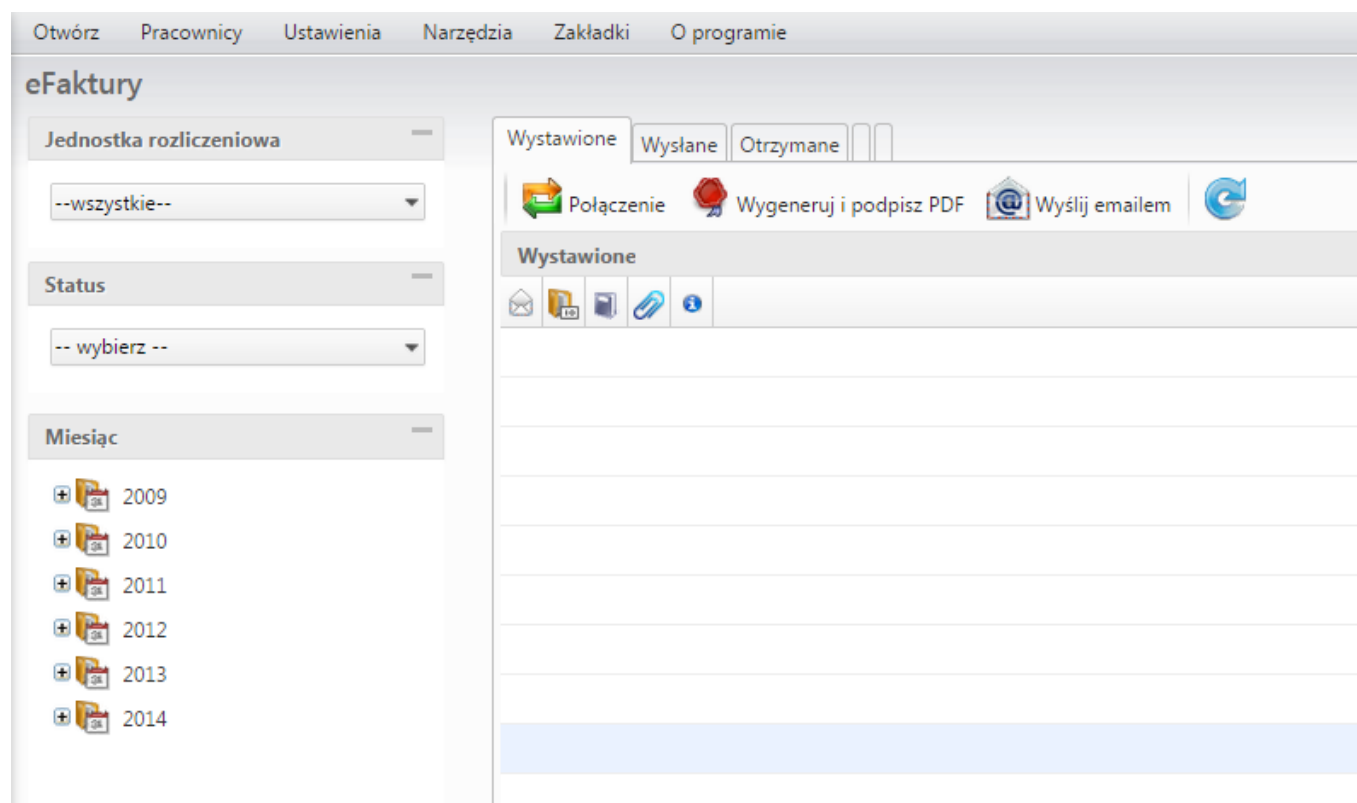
Otwórz Pracownicy Ustawienia Narzędzia Zakładki O programie

eFaktury

Jednostka rozliczeniowa

--wszystkie--

Status

-- wybierz --

Miesiąc

2009
2010
2011
2012
2013
2014

Wystawione | Wysłane | Otrzymane

Połączenie | Wygeneruj i podpisz PDF | Wyślij emailem

Wystawione